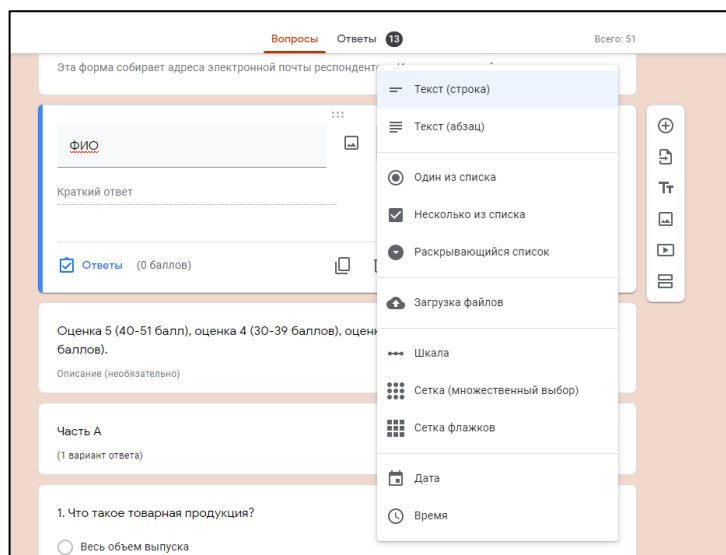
Вопросы Ответы 13 Всего: 51

Эта форма собирает адреса электронной почты респондент

ФИО

Краткий ответ

Ответы (0 баллов)

Оценка 5 (40-51 балл), оценка 4 (30-39 баллов), оценк баллов).

Описание (необязательно)

Часть А

(1 вариант ответа)

1. Что такое товарная продукция?

Весь объем выпуска

Текст (строка)

Текст (абзац)

Один из списка

Несколько из списка

Раскрывающийся список

Загрузка файлов

Шкала

Сетка (множественный выбор)

Сетка флажков

Дата

Время

Tт